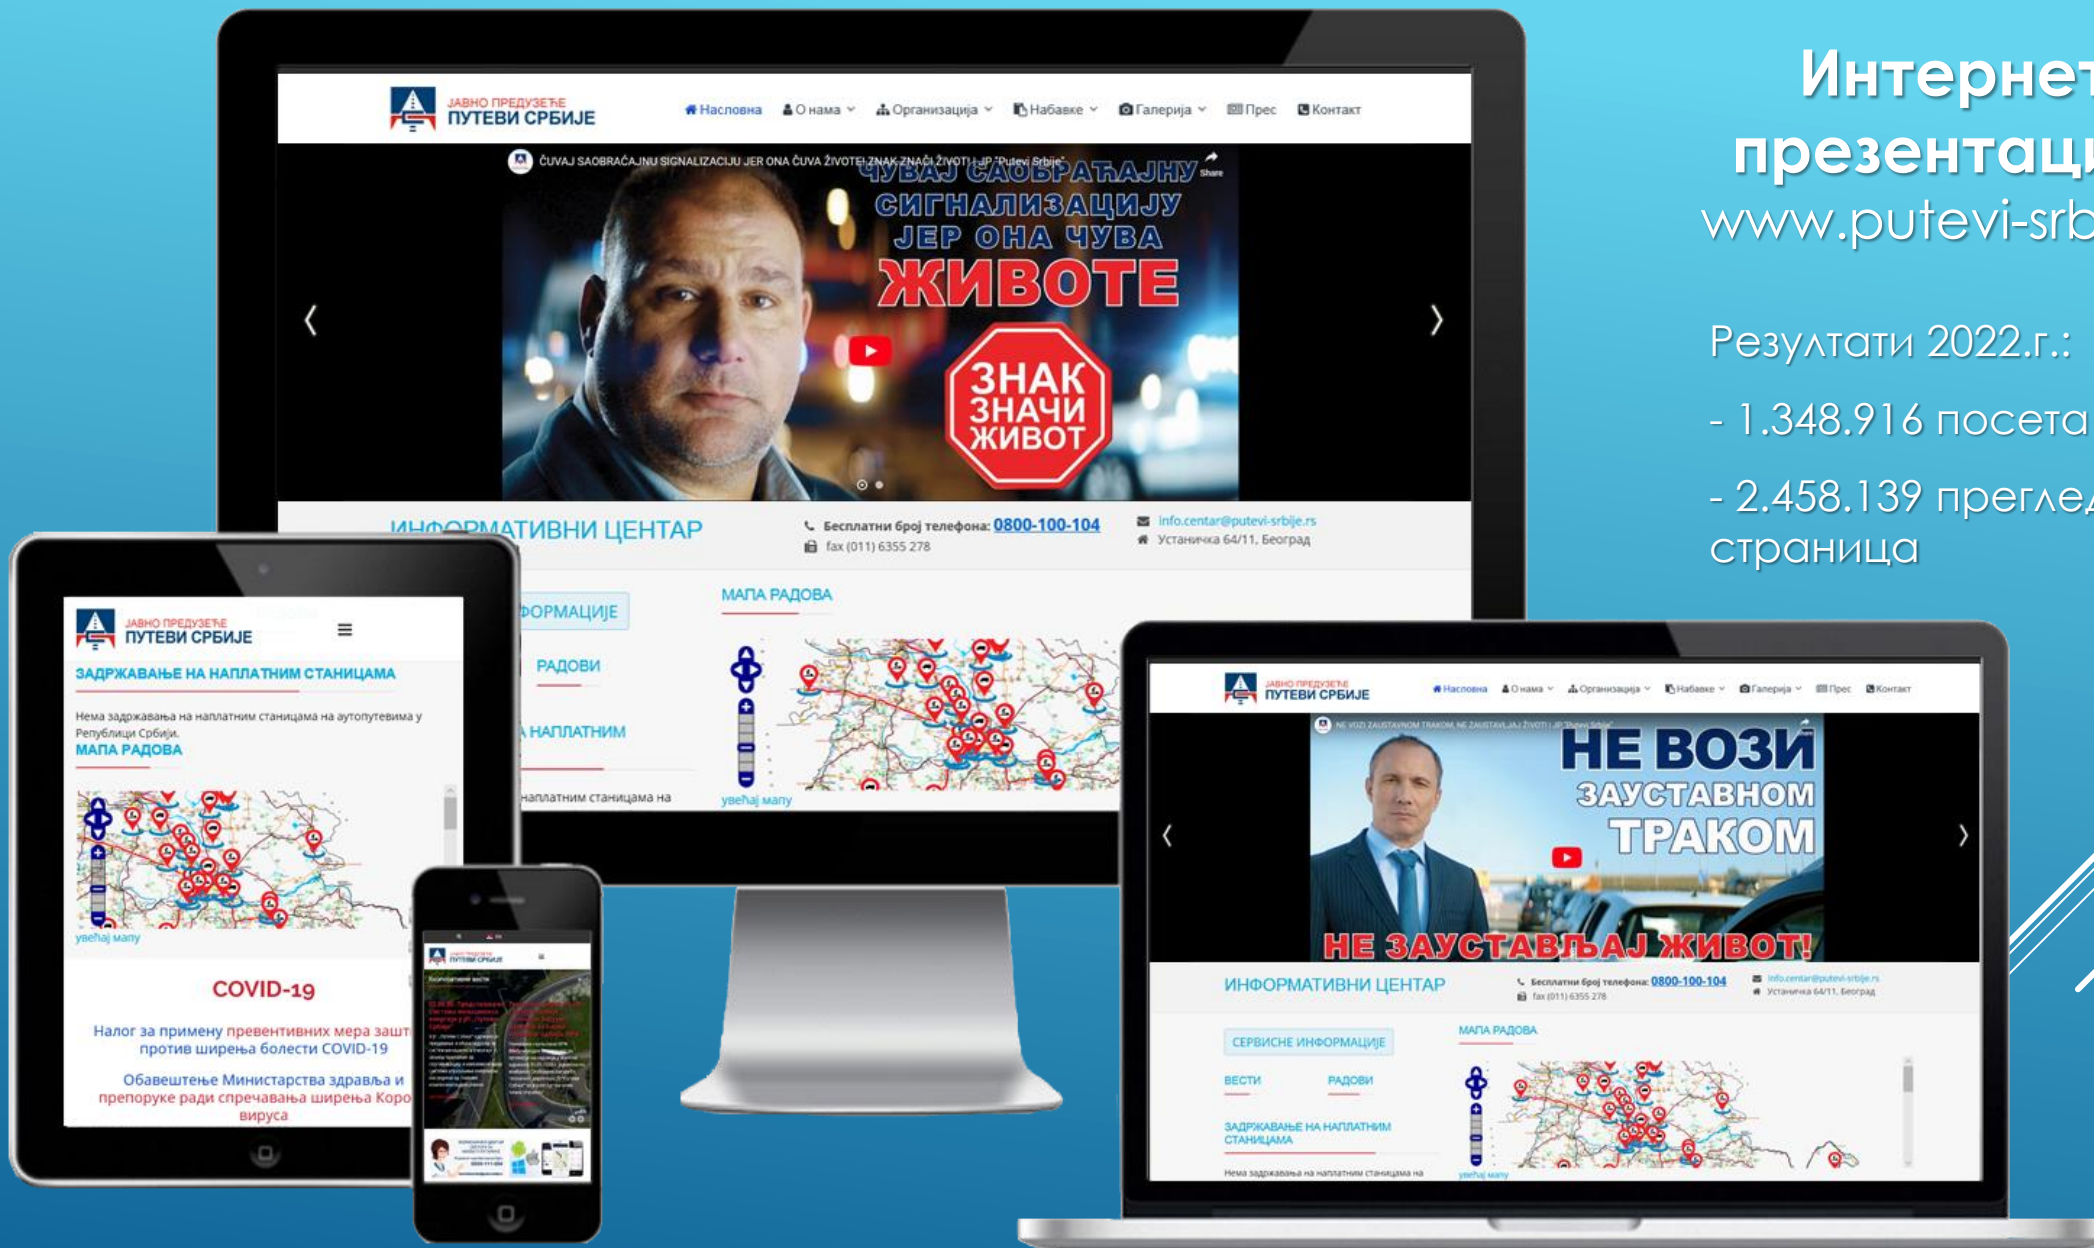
Интернет
презентаци
www.putevi-srb

Резултати 2022.г.:

- 1.348.916 посета

- 2.458.139 прегле
страница

ЈАВНО ПРЕДУЗЕЋЕ
ПУТЕВИ СРБИЈЕ

Насловна О нама Организација Набавке Галерија Прес Контакт

ČUVAJ SAOBRAĆAJNU SIGNALIZACIJU JER ONA ČUVA ŽIVOTE! ZNAK ZNAČI ŽIVOT! | JP "Putevi Srbije"

Share

ЧУВАЈ САОБРАЋАЈНУ СИГНАЛИЗАЦИЈУ ЈЕР ОНА ЧУВА ЖИВОТЕ

ЗНАК ЗНАЧИ ЖИВОТ

ИНФОРМАТИВНИ ЦЕНТАР

Бесплатни број телефона: 0800-100-104
fax (011) 6355 278
info.centar@putevi-srbije.rs
Устаничка 64/11, Београд

ФОРМАЦИЈЕ
РАДОВИ
НАПЛАТНИМ
наплатним станицама на
МАПА РАДОВА
увећај мапу

ЈАВНО ПРЕДУЗЕЋЕ
ПУТЕВИ СРБИЈЕ

ЗАДРЖАВАЊЕ НА НАПЛАТНИМ СТАНИЦАМА

Нема задржавања на наплатним станицама на аутопутевима у Републици Србији.

МАПА РАДОВА

увећај мапу

COVID-19

Налог за примену превентивних мера зашт против ширења болести COVID-19

Обавештење Министарства здравља и препоруке ради спречавања ширења Коро вируса

ЈАВНО ПРЕДУЗЕЋЕ
ПУТЕВИ СРБИЈЕ

Насловна О нама Организација Набавке Галерија Прес Контакт

NE VOZI ZAUSTAVNOM TRAKOM, NE ZAUSTAVLJAJ ŽIVOT! | JP "Putevi Srbije"

НЕ ВОЗИ ЗАУСТАВНОМ ТРАКОМ

НЕ ЗАУСТАВЉАЈ ЖИВОТ!

ИНФОРМАТИВНИ ЦЕНТАР

Бесплатни број телефона: 0800-100-104
fax (011) 6355 278
info.centar@putevi-srbije.rs
Устаничка 64/11, Београд

СЕРВИСНЕ ИНФОРМАЦИЈЕ

ВЕСТИ РАДОВИ

ЗАДРЖАВАЊЕ НА НАПЛАТНИМ СТАНИЦАМА

Нема задржавања на наплатним станицама на

МАПА РАДОВА

увећај мапу